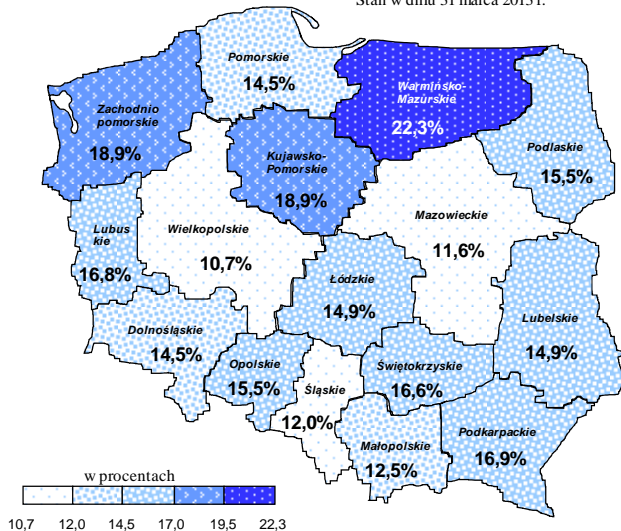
Stan w dniu 31 marca 2013 r.

Pomorskie
14,5%

Warmińsko-Mazurskie
22,3%

Zachodnio pomorskie
18,9%

Kujawsko-Pomorskie
18,9%

Podlaskie
15,5%

Lubuskie
16,8%

Wielkopolskie
10,7%

Mazowieckie
11,6%

Łódzkie
14,9%

Lubelskie
14,9%

Dolnośląskie
14,5%

Opolskie
15,5%

Śląskie
12,0%

Świętokrzyskie
16,6%

Małopolskie
12,5%

Podkarpackie
16,9%

w procentach
10,7 12,0 14,5 17,0 19,5 22,3